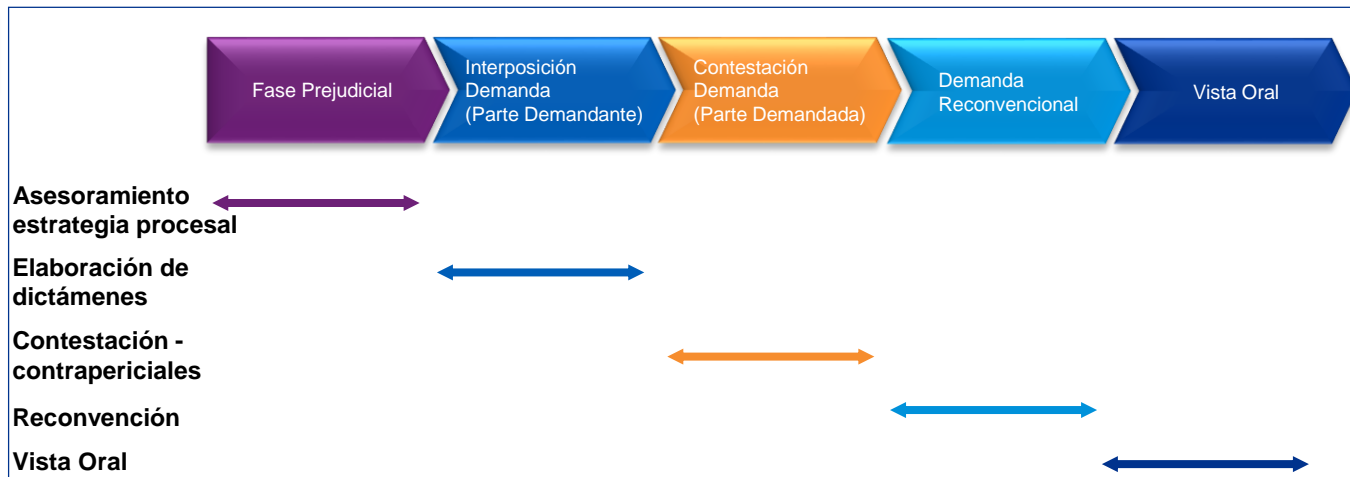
Fase Prejudicial

Interposición Demanda (Parte Demandante)

Contestación Demanda (Parte Demandada)

Demanda Reconvencional

Vista Oral

Asesoramiento estrategia procesal

Elaboración de dictámenes

Contestación - contrapericiales

Reconvención

Vista Oral